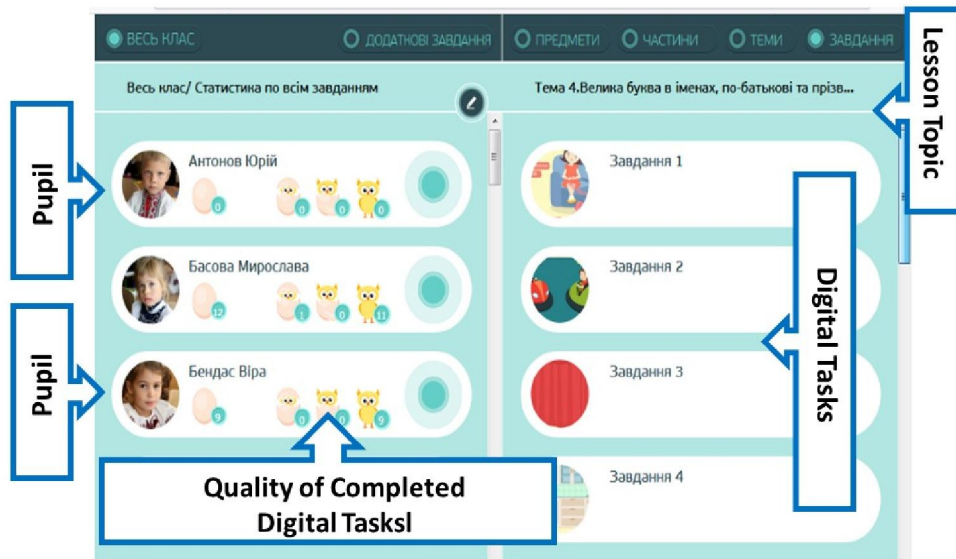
ВЕСЬ КЛАС
ДОДАТКОВІ ЗАВДАННЯ
ПРЕДМЕТИ
ЧАСТИНИ
ТЕМИ
ЗАВДАННЯ

Lesson Topic

Весь клас/ Статистика по всім завданням

Тема 4.Велика буква в іменах, по-батькові та прізв...

Pupil

Антонов Юрій
0 0 0 0

Басова Мирослава
12 1 0 11

Pupil

Бендас Віра
9 0 0 9

Завдання 1
Завдання 2
Завдання 3
Завдання 4

Digital Tasks

Quality of Completed Digital Tasksl